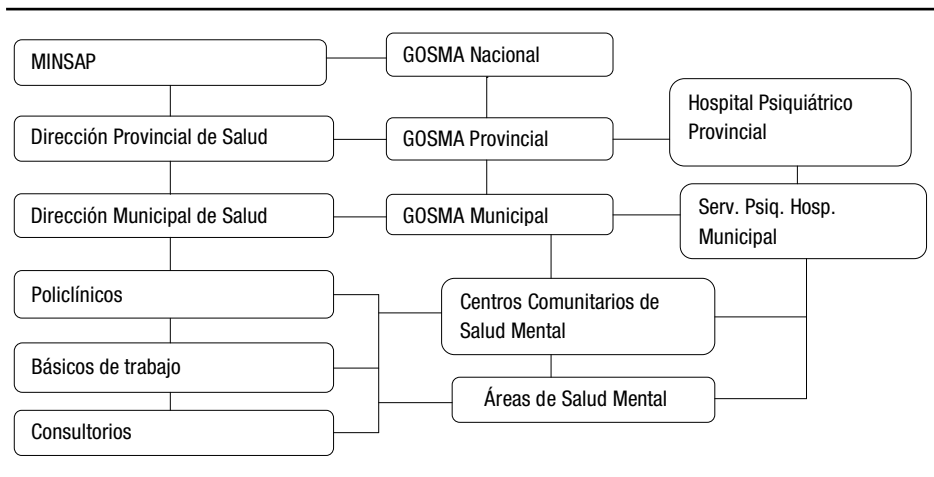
MINSAP

GOSMA Nacional

Hospital Psiquiátrico Provincial

Dirección Provincial de Salud

GOSMA Provincial

Dirección Municipal de Salud

GOSMA Municipal

Serv. Psiq. Hosp. Municipal

Policlínicos

Centros Comunitarios de Salud Mental

Básicos de trabajo

Áreas de Salud Mental

Consultorios